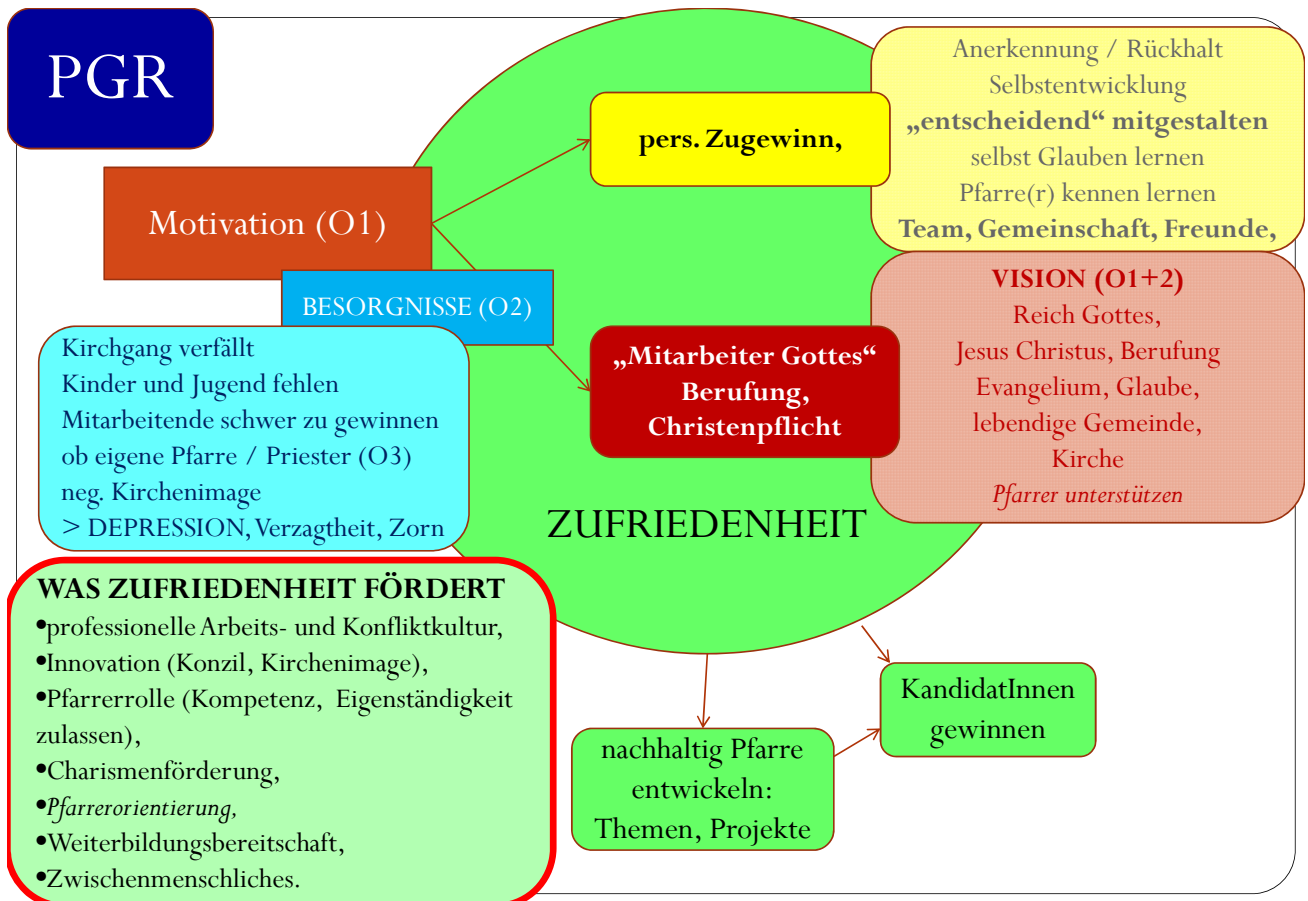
PGR

Motivation (O1)

BESORGNISSE (O2)

Kirchgang verfällt
Kinder und Jugend fehlen
Mitarbeitende schwer zu gewinnen
ob eigene Pfarre / Priester (O3)
neg. Kirchenimage
> DEPRESSION, Verzagtheit, Zorn

pers. Zugewinn,

Anerkennung / Rückhalt
Selbstentwicklung
„entscheidend“ mitgestalten
selbst Glauben lernen
Pfarre(r) kennen lernen
Team, Gemeinschaft, Freunde,

„Mitarbeiter Gottes“
Berufung,
Christenpflicht

VISION (O1+2)
Reich Gottes,
Jesus Christus, Berufung
Evangelium, Glaube,
lebendige Gemeinde,
Kirche
Pfarrer unterstützen

ZUFRIEDENHEIT

WAS ZUFRIEDENHEIT FÖRDERT
•professionelle Arbeits- und Konfliktkultur,
•Innovation (Konzil, Kirchenimage),
•Pfarrerrolle (Kompetenz, Eigenständigkeit zulassen),
•Charismenförderung,
•Pfarrerorientierung,
•Weiterbildungsbereitschaft,
•Zwischenmenschliches.

nachhaltig Pfarre entwickeln: Themen, Projekte

KandidatInnen gewinnen